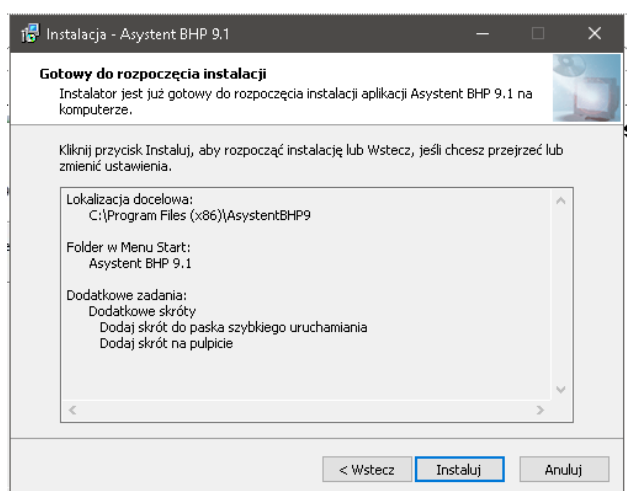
Instalacja - Asystent BHP 9.1

Gotowy do rozpoczęcia instalacji
Instalator jest już gotowy do rozpoczęcia instalacji aplikacji Asystent BHP 9.1 na komputerze.

Kliknij przycisk Instaluj, aby rozpocząć instalację lub Wstecz, jeśli chcesz przejrzeć lub zmienić ustawienia.

Lokalizacja docelowa:
C:\Program Files (x86)\AsystentBHP9

Folder w Menu Start:
Asystent BHP 9.1

Dodatkowe zadania:
Dodatkowe skróty
Dodaj skrót do paska szybkiego uruchamiania
Dodaj skrót na pulpicie

< Wstecz
Instaluj
Anuluj